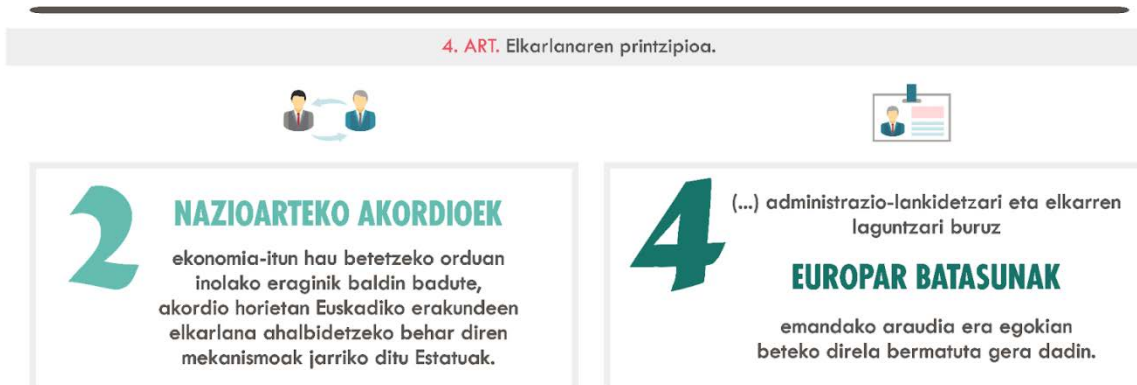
4. ART. Elkarlanaren printzipioa.

2

NAZIOARTEKO AKORDIOEK

ekonomia-itun hau betetzeko orduan inolako eraginik baldin badute, akordio horietan Euskadiko erakundeen elkarlana ahalbidetzeko behar diren mekanismoak jarriko ditu Estatuak.

4

(...) administrazio-lankidetzari eta elkarren laguntzari buruz

EUROPAR BATASUNAK

emandako araudia era egokian beteko direla bermatuta gera dadin.